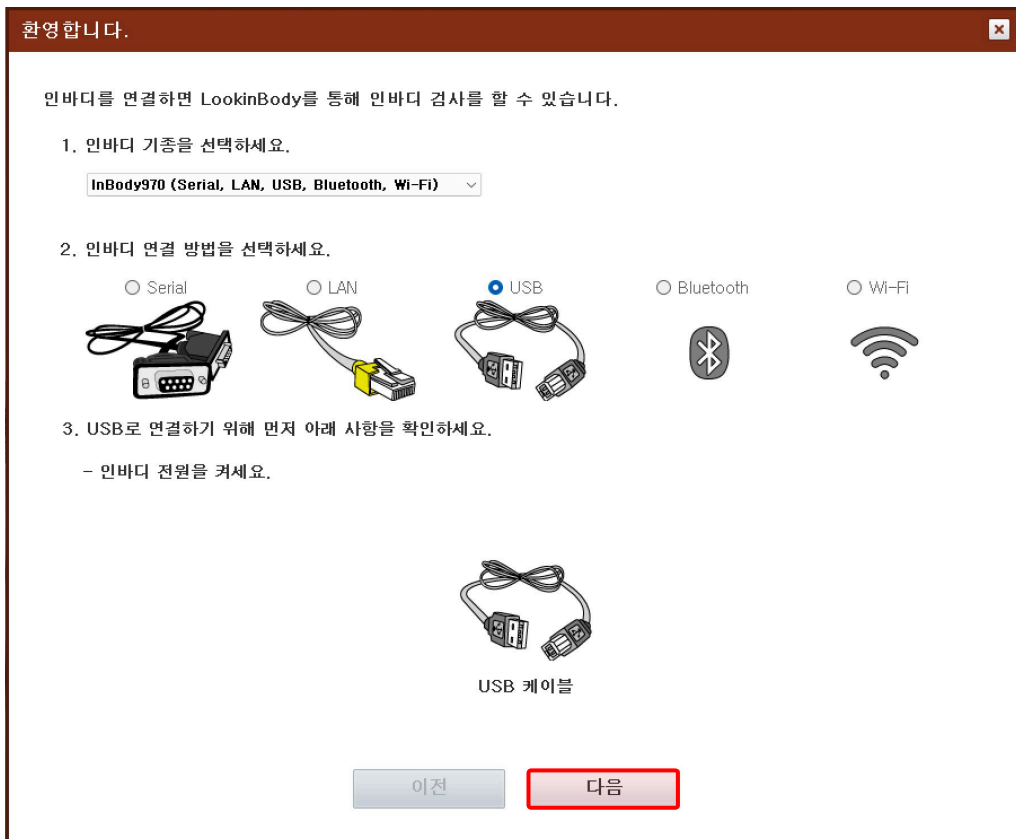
환영합니다.

인바디를 연결하면 LookinBody를 통해 인바디 검사를 할 수 있습니다.

1. 인바디 기종을 선택하세요.

InBody970 (Serial, LAN, USB, Bluetooth, Wi-Fi)

2. 인바디 연결 방법을 선택하세요.

Serial LAN USB Bluetooth Wi-Fi

3. USB로 연결하기 위해 먼저 아래 사항을 확인하세요.

- 인바디 전원을 켜세요.

USB 케이블

이전 다음